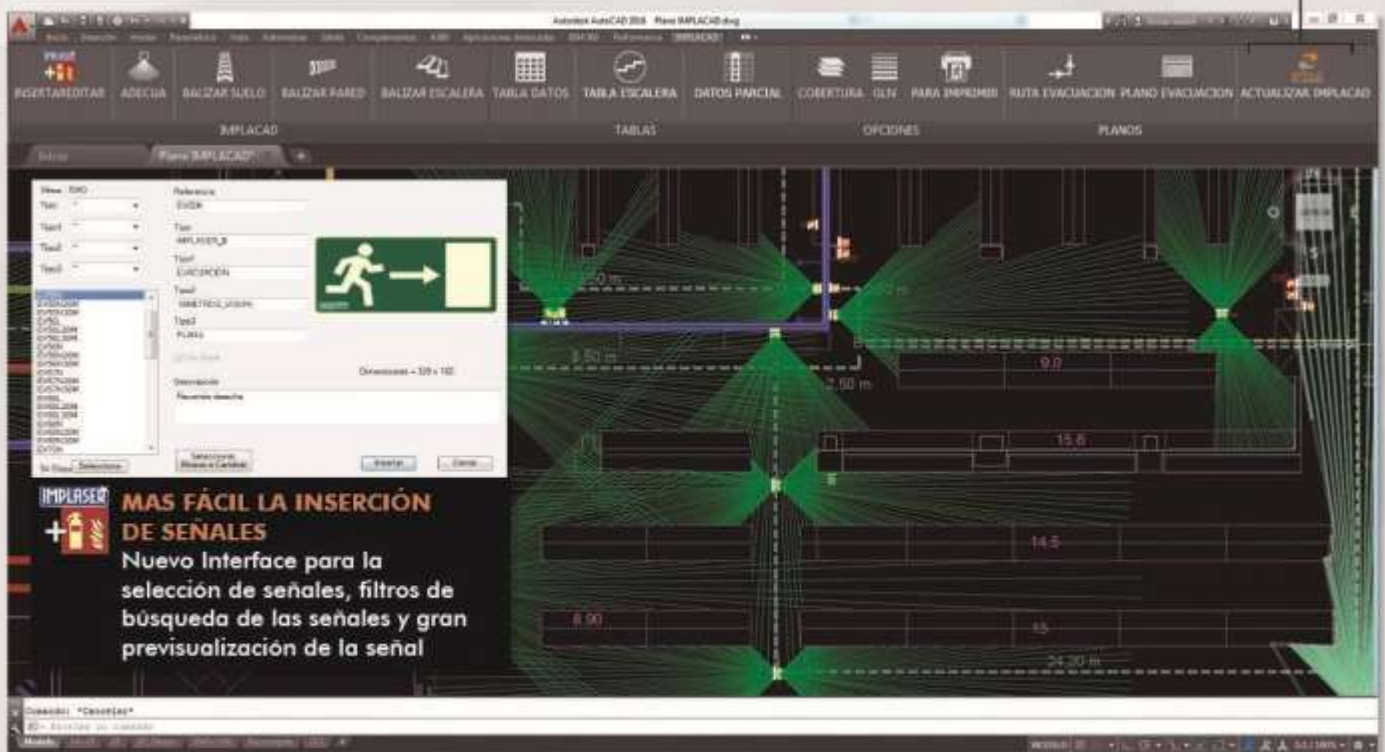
Autodesk AutoCAD 2016 Plano IMPLACAD.dwg

INSERTAR/EDITAR ADECUA BALIZAR SUELO BALIZAR PARED BALIZAR ESCALERA TABLA DATOS TABLA ESCALERA DATOS PARCIAL COBERTURA GLN PARA IMPRIMIR RUTA EVACUACION PLANO EVACUACION ACTUALIZAR IMPLACAD

IMPLACAD TABLAS OPCIONES PLANOS

Inicio Plano IMPLACAD*

Tipo
Tipo1
Tipo2
Tipo3

Referencia
EV009
Tipo
IMPLASER_B
Tipo1
EVACUACIÓN
Tipo2
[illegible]
Tipo3
PLANA

Dimensiones = 320 x 160

Descripción
Recorrido derecha

Seleccionar

Seleccionar Bloque a Cambiar

Insertar Cerrar

3.50 m
2.50 m
9.0
15.6
14.5
6.90
15
24.20 m

IMPLASER

MAS FÁCIL LA INSERCIÓN DE SEÑALES
Nuevo Interface para la selección de señales, filtros de búsqueda de las señales y gran previsualización de la señal

Comando: *Cancelar*
Escriba un comando

Modelo